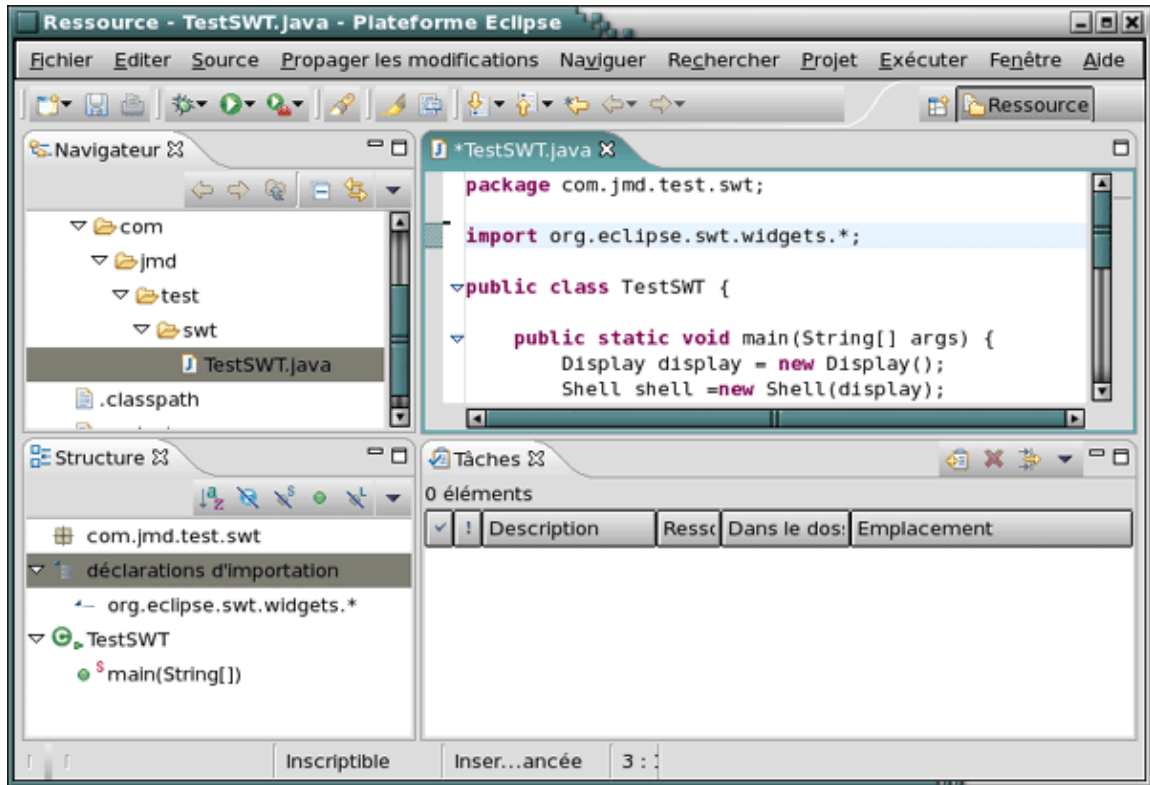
Ressource - TestSWT.java - Plateforme Eclipse

Fichier Editer Source Propager les modifications Naviguer Rechercher Projet Exécuter Fenêtre Aide

Ressource

Navigateur

com
jmd
test
swt
TestSWT.java
.classpath

*TestSWT.java

package com.jmd.test.swt;

import org.eclipse.swt.widgets.*;

public class TestSWT {

    public static void main(String[] args) {
        Display display = new Display();
        Shell shell =new Shell(display);

Structure

com.jmd.test.swt
déclarations d'importation
org.eclipse.swt.widgets.*
TestSWT
main(String[])

Tâches

0 éléments

| ✓ | ! | Description | Ress | Dans le dos | Emplacement |
|---|---|---|---|---|---|

Inscriptible | Inser...ancée | 3 : 1